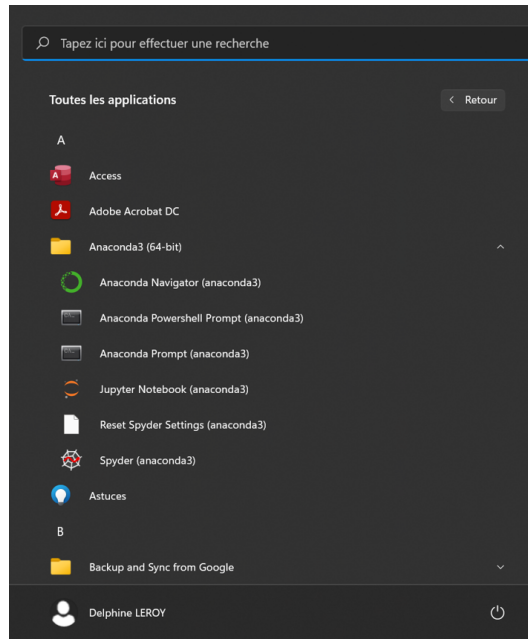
Tapez ici pour effectuer une recherche

Toutes les applications

< Retour

A

Access

Adobe Acrobat DC

Anaconda3 (64-bit)

Anaconda Navigator (anaconda3)

Anaconda Powershell Prompt (anaconda3)

Anaconda Prompt (anaconda3)

Jupyter Notebook (anaconda3)

Reset Spyder Settings (anaconda3)

Spyder (anaconda3)

Astuces

B

Backup and Sync from Google

Delphine LEROY